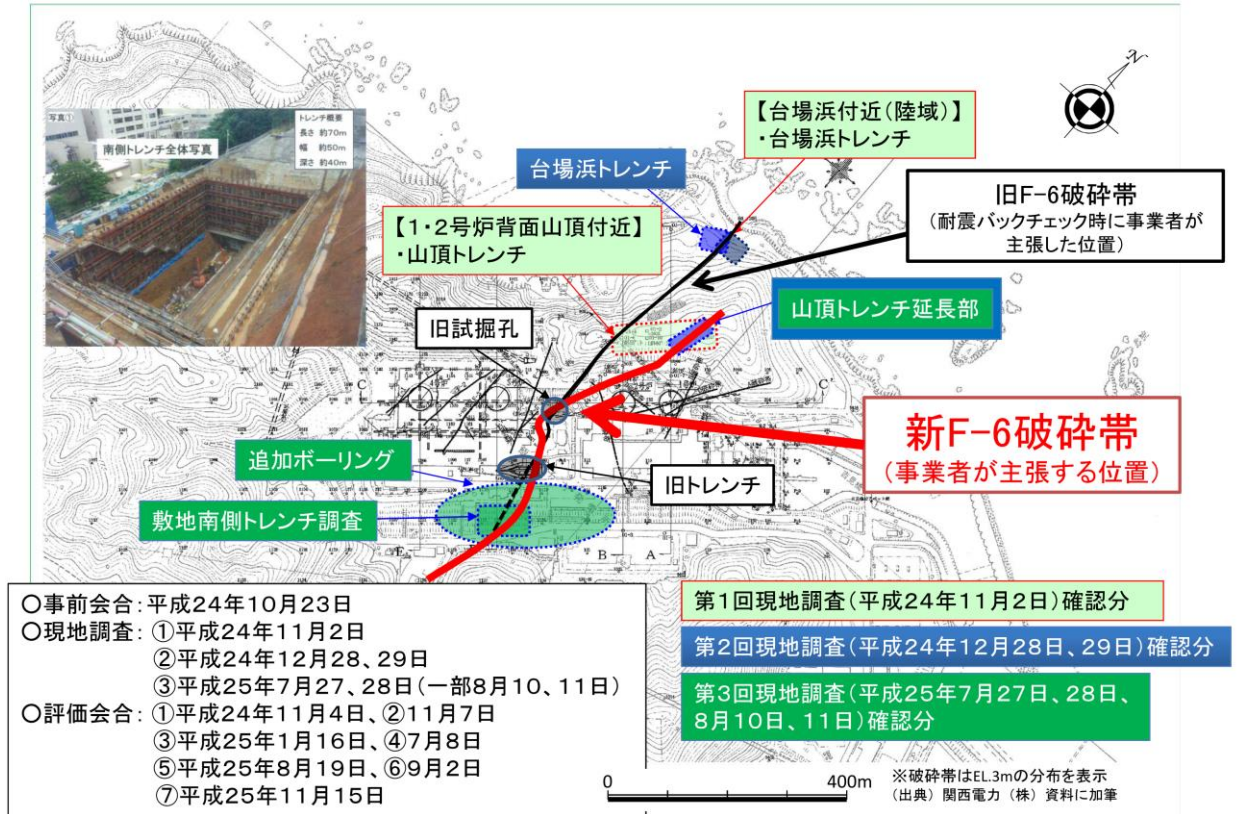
写真①
南側トレンチ全体写真
トレンチ概要
長さ 約70m
幅 約50m
深さ 約40m

【台場浜付近(陸域)】
・台場浜トレンチ

台場浜トレンチ

旧F-6破砕帯
(耐震バックチェック時に事業者が主張した位置)

【1・2号炉背面山頂付近】
・山頂トレンチ

山頂トレンチ延長部

旧試掘孔

新F-6破砕帯
(事業者が主張する位置)

追加ボーリング

旧トレンチ

敷地南側トレンチ調査

○事前会合:平成24年10月23日
○現地調査: ①平成24年11月2日
②平成24年12月28、29日
③平成25年7月27、28日(一部8月10、11日)
○評価会合: ①平成24年11月4日、②11月7日
③平成25年1月16日、④7月8日
⑤平成25年8月19日、⑥9月2日
⑦平成25年11月15日

第1回現地調査(平成24年11月2日)確認分
第2回現地調査(平成24年12月28日、29日)確認分
第3回現地調査(平成25年7月27日、28日、8月10日、11日)確認分

0
400m

※破砕帯はEL.3mの分布を表示
(出典)関西電力(株)資料に加筆